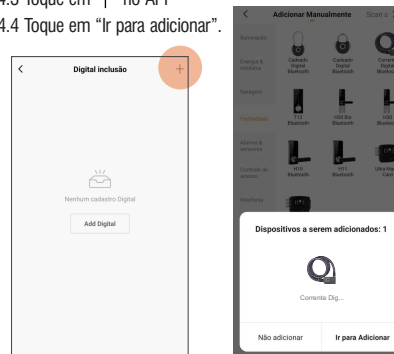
4.3 Toque em "+" no APP
4.4 Toque em "Ir para adicionar".

<
Digital inclusão
+

Nenhum cadastro Digital
Add Digital

<
Adicionar Manualmente
Scan

Iluminação
Energia & Elétricos
Segurança
Fechaduras
Alarmes & sensores
Controle de acesso
Interfone

Cadeado Digital Bluetooth
Cadeado Digital Bluetooth
Corrente Digital Bluetooth
T12
H50 Bio Bluetooth
H40 Bluetooth
H10 Bluetooth
H11 Bluetooth
Ultra Maxi Card

Dispositivos a serem adicionados: 1

Corrente Dig...

Não adicionar
Ir para Adicionar